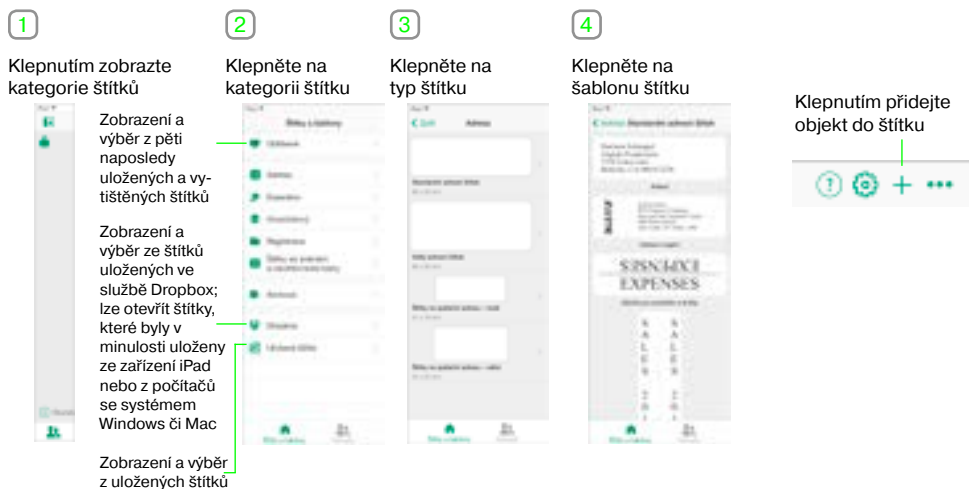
1

Klepnutím zobrazte kategorie štítků

2

Klepněte na kategorii štítku

3

Klepněte na typ štítku

4

Klepněte na šablonu štítku

Klepnutím přidejte objekt do štítku

Zobrazení a výběr z pěti naposledy uložených a vytištěných štítků

Zobrazení a výběr ze štítků uložených ve službě Dropbox; lze otevřít štítky, které byly v minulosti uloženy ze zařízení iPad nebo z počítačů se systémem Windows či Mac

Zobrazení a výběr z uložených štítků

EXPENSES

EXPENSES

S A L E S

S A L E S